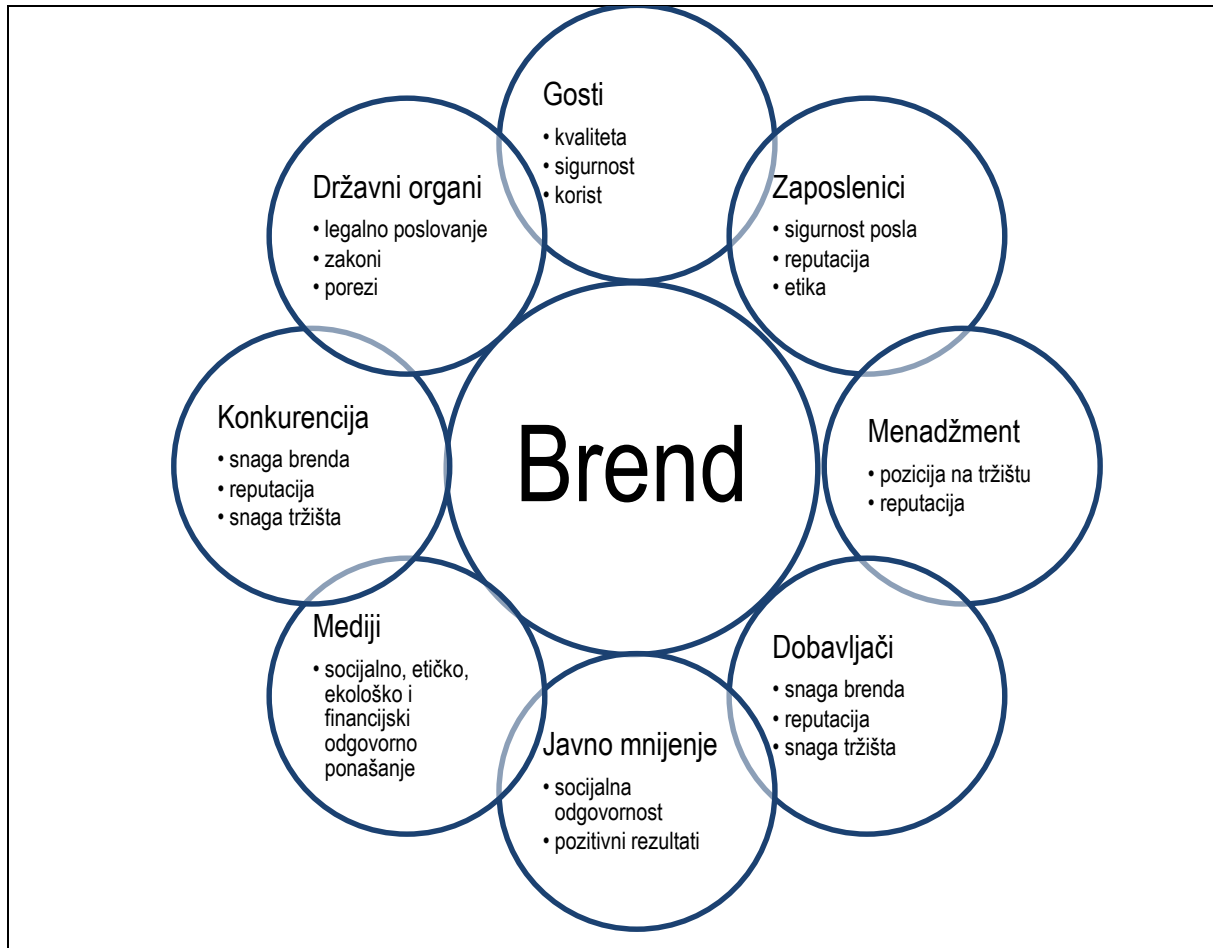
Gosti
• kvaliteta
• sigurnost
• korist

Državni organi
• legalno poslovanje
• zakoni
• porezi

Zaposlenici
• sigurnost posla
• reputacija
• etika

Konkurencija
• snaga brenda
• reputacija
• snaga tržišta

Brend

Menadžment
• pozicija na tržištu
• reputacija

Mediji
• socijalno, etičko, ekološko i financijski odgovorno ponašanje

Dobavljači
• snaga brenda
• reputacija
• snaga tržišta

Javno mnijenje
• socijalna odgovornost
• pozitivni rezultati